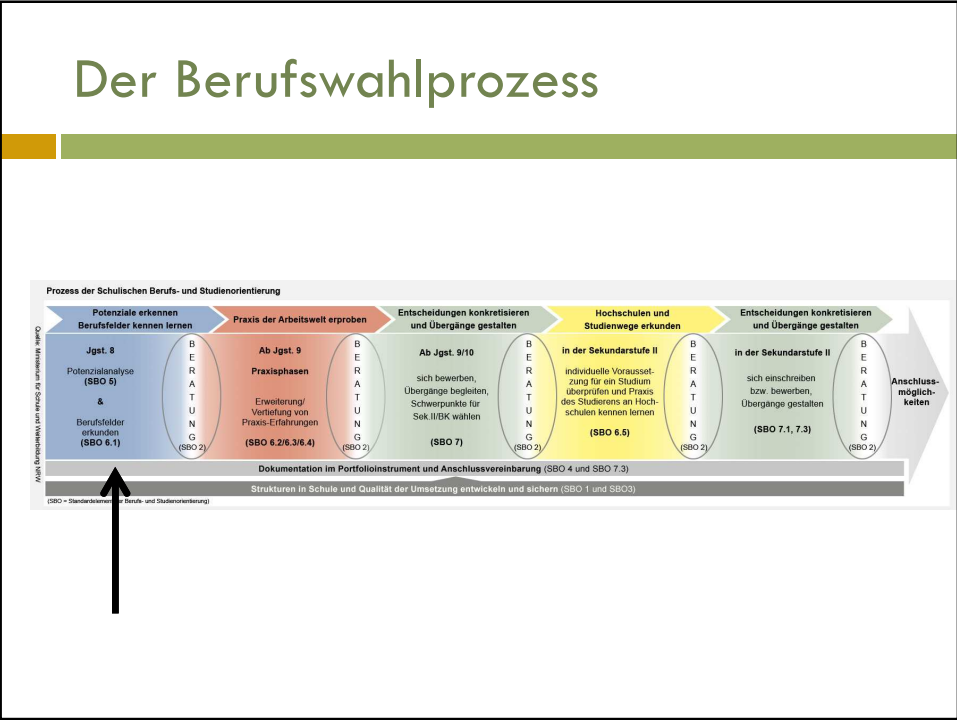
Der Berufswahlprozess

Prozess der Schulischen Berufs- und Studienorientierung

Quelle: Ministerium für Schule und Weiterbildung NRW

Potenziale erkennen Berufsfelder kennen lernen

Praxis der Arbeitswelt erproben

Entscheidungen konkretisieren und Übergänge gestalten

Hochschulen und Studienwege erkunden

Entscheidungen konkretisieren und Übergänge gestalten

Jgst. 8

Potenzialanalyse (SBO 5)

&

Berufsfelder erkunden (SBO 6.1)

B E R A T U N G (SBO 2)

Ab Jgst. 9

Praxisphasen

Erweiterung/ Vertiefung von Praxis-Erfahrungen

(SBO 6.2/6.3/6.4)

B E R A T U N G (SBO 2)

Ab Jgst. 9/10

sich bewerben, Übergänge begleiten, Schwerpunkte für Sek.II/BK wählen

(SBO 7)

B E R A T U N G (SBO 2)

in der Sekundarstufe II

individuelle Voraussetzung für ein Studium überprüfen und Praxis des Studierens an Hochschulen kennen lernen

(SBO 6.5)

B E R A T U N G (SBO 2)

in der Sekundarstufe II

sich einschreiben bzw. bewerben, Übergänge gestalten

(SBO 7.1, 7.3)

B E R A T U N G (SBO 2)

Anschlussmöglichkeiten

Dokumentation im Portfolioinstrument und Anschlussvereinbarung (SBO 4 und SBO 7.3)

Strukturen in Schule und Qualität der Umsetzung entwickeln und sichern (SBO 1 und SBO3)

(SBO = Standardelemen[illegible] der Berufs- und Studienorientierung)